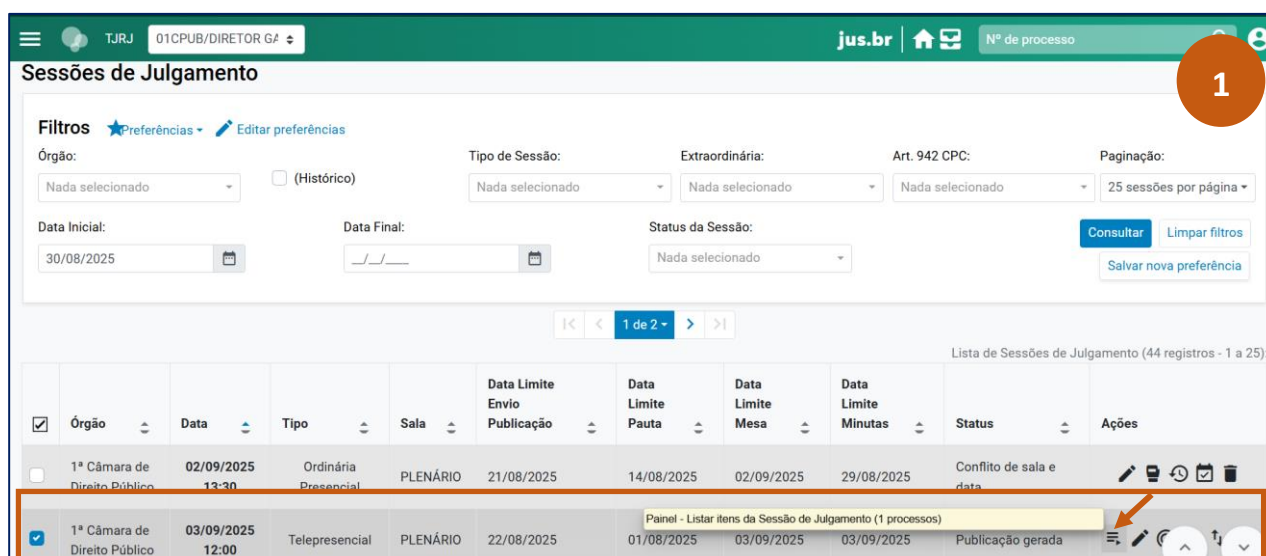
TJRJ 01CPUB/DIRETOR GA

jus.br

Nº de processo

Sessões de Julgamento

1

Filtros Preferências Editar preferências

Órgão:
Nada selecionado

(Histórico)

Tipo de Sessão:
Nada selecionado

Extraordinária:
Nada selecionado

Art. 942 CPC:
Nada selecionado

Paginação:
25 sessões por página

Data Inicial:
30/08/2025

Data Final:
__/__/____

Status da Sessão:
Nada selecionado

Consultar Limpar filtros

Salvar nova preferência

1 de 2

Lista de Sessões de Julgamento (44 registros - 1 a 25)

| | Órgão | Data | Tipo | Sala | Data Limite Envio Publicação | Data Limite Pauta | Data Limite Mesa | Data Limite Minutas | Status | Ações |
|---|---|---|---|---|---|---|---|---|---|---|
| | 1ª Câmara de Direito Público | 02/09/2025 13:30 | Ordinária Presencial | PLENÁRIO | 21/08/2025 | 14/08/2025 | 02/09/2025 | 29/08/2025 | Conflito de sala e data | |
| | 1ª Câmara de Direito Público | 03/09/2025 12:00 | Telepresencial | PLENÁRIO | 22/08/2025 | 01/08/2025 | 03/09/2025 | 03/09/2025 | Publicação gerada | |

Painel - Listar itens da Sessão de Julgamento (1 processos)